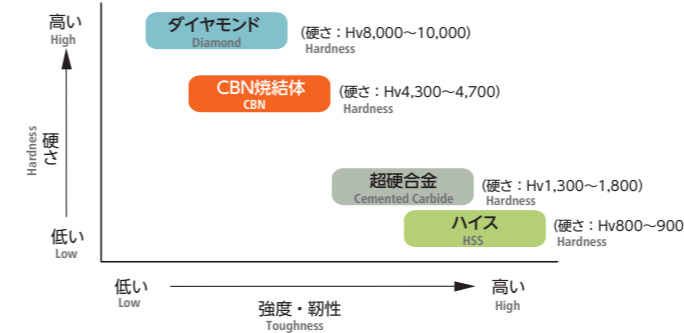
高い
High

硬さ
Hardness

低い
Low

ダイヤモンド
Diamond
(硬さ：Hv8,000～10,000)
Hardness

CBN焼結体
CBN
(硬さ：Hv4,300～4,700)
Hardness

超硬合金
Cemented Carbide
(硬さ：Hv1,300～1,800)
Hardness

ハイス
HSS
(硬さ：Hv800～900
Hardness

低い
Low

強度・靭性
Toughness

高い
High